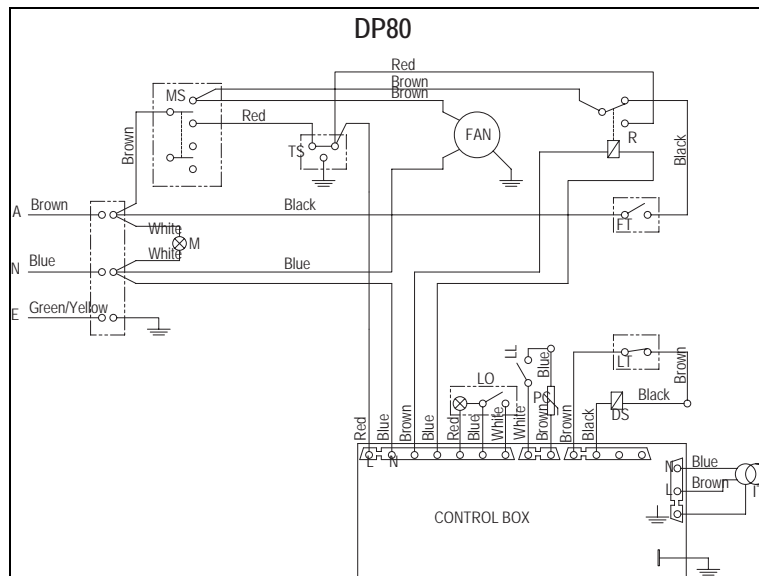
DP80

Red
Brown
Brown
MS
Red
Brown
TS
FAN
R
Black
A Brown
Black
White
M
FT
N Blue
White
Blue
E Green/Yellow
LL
Blue
LT
Brown
LO
PS
Black
DS
Red
Blue
Brown
Blue
Red
Blue
White
White
Brown
Brown
Black
L N
N
Blue
L
Brown
CONTROL BOX